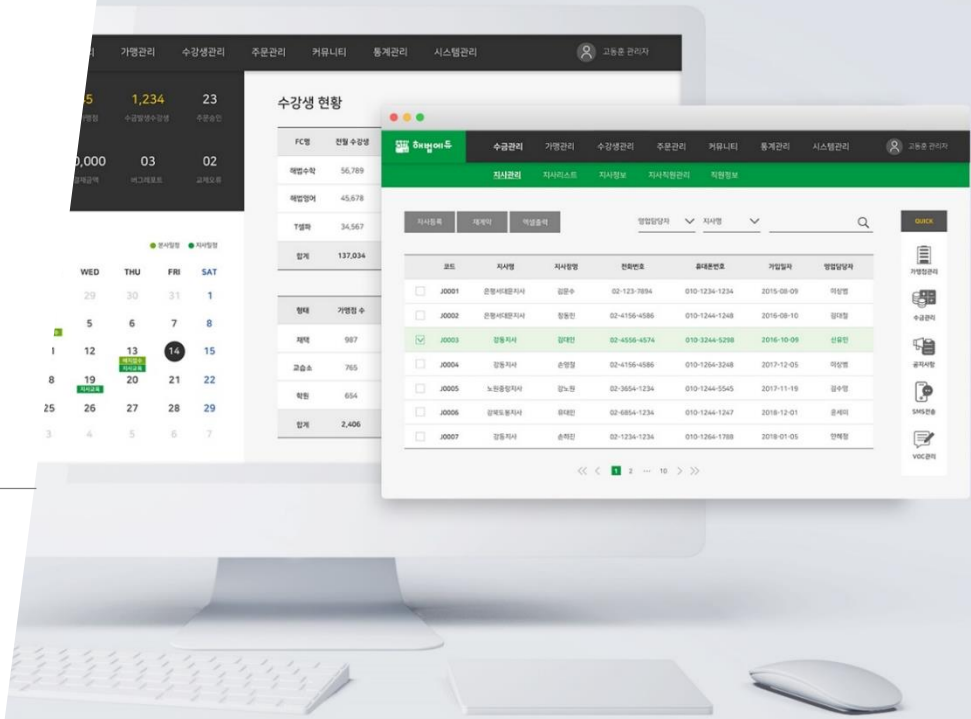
가맹관리 수강생관리 주문관리 커뮤니티 통계관리 시스템관리 고동훈 관리자

5 1,234 23
가맹점 수강발생수강생 주문승인

0,000 03 02
결제금액 버그리포트 교재오류

● 본사일정 ● 지사일정

| WED | THU | FRI | SAT |
|---|---|---|---|
| 29 | 30 | 31 | 1 |
| 5 | 6 | 7 | 8 |
| 12 | 13 | 14 | 15 |
| 19 | 20 | 21 | 22 |
| 26 | 27 | 28 | 29 |
| 4 | 5 | 6 | 7 |

수강생 현황

| FC별 | 전월 수강생 |
|---|---|
| 해법수학 | 56,789 |
| 해법영어 | 45,678 |
| T셀파 | 34,567 |
| 합계 | 137,034 |

| 형태 | 가맹점 수 |
|---|---|
| 체택 | 987 |
| 교습소 | 765 |
| 학원 | 654 |
| 합계 | 2,406 |

해법에듀 수급관리 가맹관리 수강생관리 주문관리 커뮤니티 통계관리 시스템관리 고동훈 관리자

지사관리 지사리스트 지사정보 지사직원관리 직원정보

지사등록 재계약 엑셀출력 영업담당자 지사명 QUICK

| | 코드 | 지사명 | 지사장명 | 전화번호 | 휴대폰번호 | 가입일자 | 영업담당자 |
|---|---|---|---|---|---|---|---|
| | J0001 | 은평서대문지사 | 김문수 | 02-123-7894 | 010-1234-1234 | 2015-08-09 | 이상범 |
| | J0002 | 은평서대문지사 | 정동진 | 02-4156-4586 | 010-1244-1248 | 2016-08-10 | 김대철 |
| ☑ | J0003 | 강동지사 | 김대진 | 02-4558-4574 | 010-3244-5298 | 2016-10-09 | 신유진 |
| | J0004 | 강동지사 | 손영철 | 02-4156-4586 | 010-1264-3248 | 2017-12-05 | 이상범 |
| | J0005 | 노원중랑지사 | 강노원 | 02-3654-1234 | 010-1244-5545 | 2017-11-19 | 김수영 |
| | J0006 | 강북도봉지사 | 유태민 | 02-6854-1234 | 010-1244-1247 | 2018-12-01 | 윤세미 |
| | J0007 | 강동지사 | 손하진 | 02-1234-1234 | 010-1264-1788 | 2018-01-05 | 안혜정 |

1 2 ··· 10

가맹점관리 수금관리 공지사항 SMS전송 VOC관리